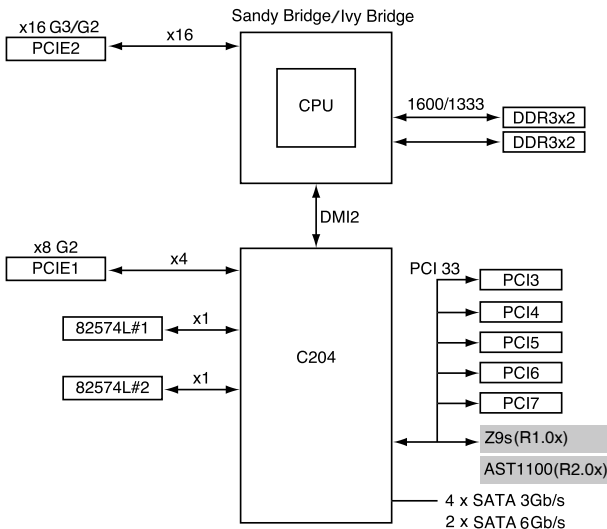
x16 G3/G2
PCIE2
x16
Sandy Bridge/Ivy Bridge
CPU
1600/1333
DDR3x2
DDR3x2
DMI2
x8 G2
PCIE1
x4
82574L#1
x1
82574L#2
x1
C204
PCI 33
PCI3
PCI4
PCI5
PCI6
PCI7
Z9s(R1.0x)
AST1100(R2.0x)
4 x SATA 3Gb/s
2 x SATA 6Gb/s